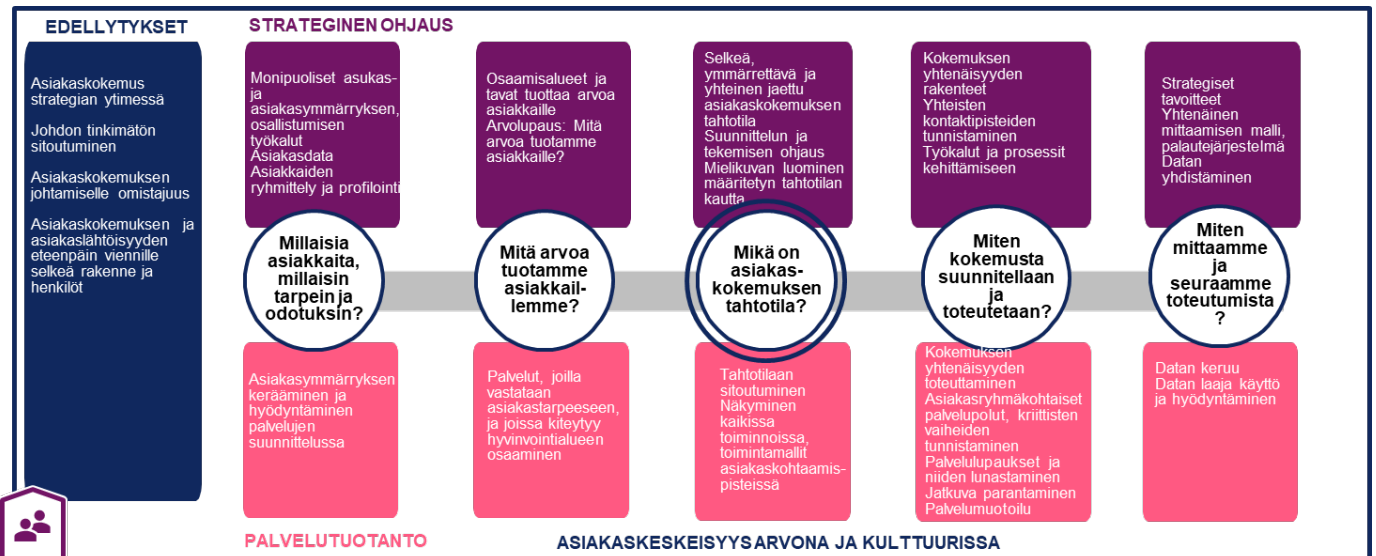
EDELLYTYKSET

Asiakaskokemus strategian ytimessä

Johdon tinkimätön sitoutuminen

Asiakaskokemuksen johtamiselle omistajuus

Asiakaskokemuksen ja asiakaslähtöisyyden eteenpäin viennille selkeä rakenne ja henkilöt

STRATEGINEN OHJAUS

Monipuoliset asukas- ja asiakasymmärryksen, osallistumisen työkalut
Asiakasdata
Asiakkaiden ryhmittely ja profilointi

Osaamisalueet ja tavat tuottaa arvoa asiakkaille
Arvolupaus: Mitä arvoa tuotamme asiakkaille?

Selkeä, ymmärrettävä ja yhteinen jaettu asiakaskokemuksen tahtotila
Suunnittelun ja tekemisen ohjaus
Mielikuvan luominen määritetyn tahtotilan kautta

Kokemuksen yhtenäisyyden rakenteet
Yhteisten kontaktipisteiden tunnistaminen
Työkalut ja prosessit kehittämiseen

Strategiset tavoitteet
Yhtenäinen mittaamisen malli, palautejärjestelmä
Datan yhdistäminen

Millaisia asiakkaita, millaisin tarpein ja odotuksin?

Mitä arvoa tuotamme asiakkail-lemme?

Mikä on asiakas-kokemuksen tahtotila?

Miten kokemusta suunnitellaan ja toteutetaan?

Miten mittaamme ja seuraamme toteutumista?

Asiakasymmärryksen kerääminen ja hyödyntäminen palvelujen suunnittelussa

Palvelut, joilla vastataan asiakastarpeeseen, ja joissa kiteytyy hyvinvointialueen osaaminen

Tahtotilaan sitoutuminen
Näkyminen kaikissa toiminnoissa, toimintamallit asiakaskohtaamis-pisteissä

Kokemuksen yhtenäisyyden toteuttaminen
Asiakasryhmäkohtaiset palvelupolut, kriittisten vaiheiden tunnistaminen
Palvelulupaukset ja niiden lunastaminen
Jatkuva parantaminen
Palvelumuotoilu

Datan keruu
Datan laaja käyttö ja hyödyntäminen

PALVELUTUOTANTO

ASIAKASKESKEISYYS ARVONA JA KULTTUURISSA